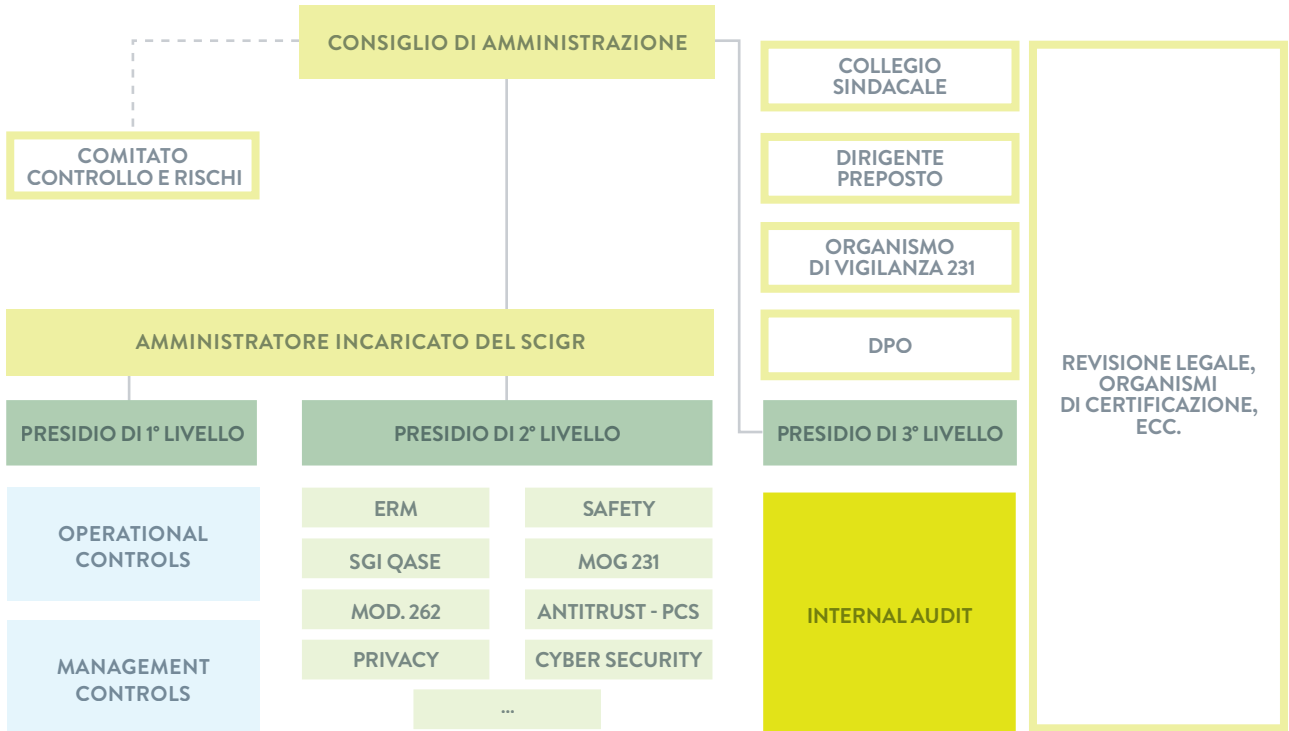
CONSIGLIO DI AMMINISTRAZIONE

COMITATO CONTROLLO E RISCHI

COLLEGIO SINDACALE

DIRIGENTE PREPOSTO

ORGANISMO DI VIGILANZA 231

DPO

REVISIONE LEGALE, ORGANISMI DI CERTIFICAZIONE, ECC.

AMMINISTRATORE INCARICATO DEL SCIGR

PRESIDIO DI 1° LIVELLO

PRESIDIO DI 2° LIVELLO

PRESIDIO DI 3° LIVELLO

OPERATIONAL CONTROLS

MANAGEMENT CONTROLS

ERM

SAFETY

SGI QASE

MOG 231

MOD. 262

ANTITRUST - PCS

PRIVACY

CYBER SECURITY

...

INTERNAL AUDIT